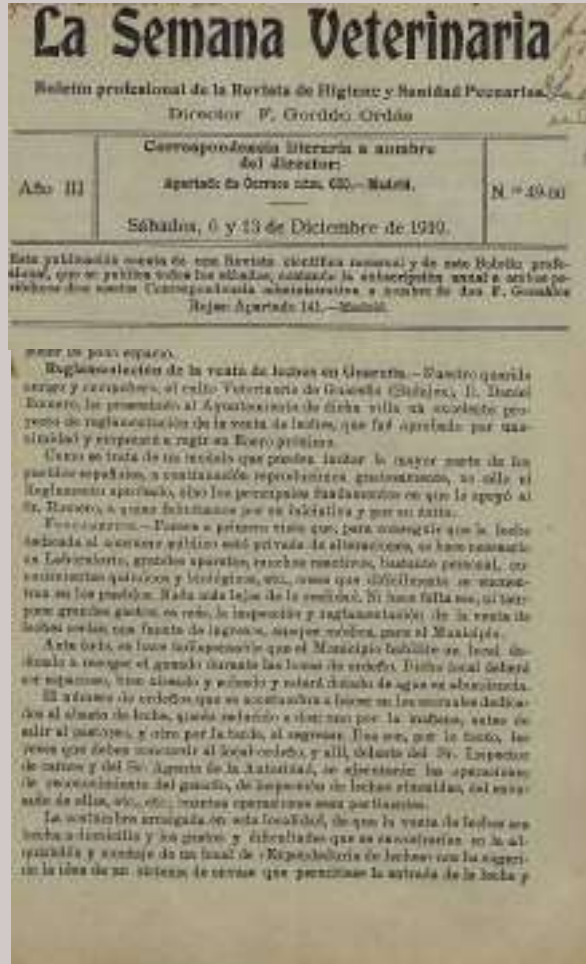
La Semana Veterinaria

Boletín profesional de la Revista de Higiene y Sanidad Pecuarias

Director F. Gordón Ordás

Año III

Correspondencia literaria a nombre del director:

Apartado de Correos núm. 630.—Madrid.

Sábados, 6 y 13 de Diciembre de 1919.

N.º 49-50

Esta publicación consta de una Revista científica mensual y de este Boletín profesional, que se publica todos los sábados, costando la suscripción anual a ambos periódicos doce pesetas. Correspondencia administrativa a nombre de don F. González Rojas: Apartado 141.—Madrid.

tener su justo espacio.

Reglamentación de la venta de leches en Guareña.—Nuestro querido amigo y compañero, el culto Veterinario de Guareña (Badajoz), D. Daniel Romero, ha presentado al Ayuntamiento de dicha villa un excelente proyecto de reglamentación de la venta de leches, que fué aprobado por unanimidad y empezará a regir en Enero próximo.

Como se trata de un modelo que pueden imitar la mayor parte de los pueblos españoles, a continuación reproducimos, gratuitamente, no sólo el Reglamento aprobado, sino los principales fundamentos en que lo apoyó el Sr. Romero, a quien felicitamos por su iniciativa y por su éxito.

Fundamentos.—Fuera a primera vista que, para conseguir que la leche destinada al consumo público esté privada de alteraciones, se hace necesario un Laboratorio, grandes aparatos, muchos reactivos, bastante personal, conocimientos químicos y biológicos, etc., cosas que difícilmente se encuentran en los pueblos. Nada más lejos de la realidad. Ni hace falta eso, ni tampoco grandes gastos; es más, la inspección y reglamentación de la venta de leches serían una fuente de ingresos, aunque módica, para el Municipio.

Ante todo, se hace indispensable que el Municipio habilite un local destinado a recoger el ganado durante las horas de ordeño. Dicho local deberá ser espacioso, bien aireado y soleado y estará dotado de agua en abundancia.

El número de ordeños que se acostumbra a hacer en las vaquerías dedicadas al abasto de leche, queda reducido a dos: uno por la mañana, antes de salir al pastoreo, y otro por la tarde, al regresar. Una vez, por lo tanto, las reses que deben concurrir al local-ordeño, y allí, delante del Sr. Inspector de carnes y del Sr. Agente de la Autoridad, se efectuarán las operaciones de reconocimiento del ganado, de inspección de leches obtenidas, del envasado de ellas, etc., etc., cuantas operaciones sean pertinentes.

La costumbre arraigada en esta localidad, de que la venta de leches se hacía a domicilio y los gastos y dificultades que se encontrarían en el alquilado y montaje de un local de «Expendeduría de leches» con la sugerimos la idea de un sistema de envase que permitiese la entrada de la leche y